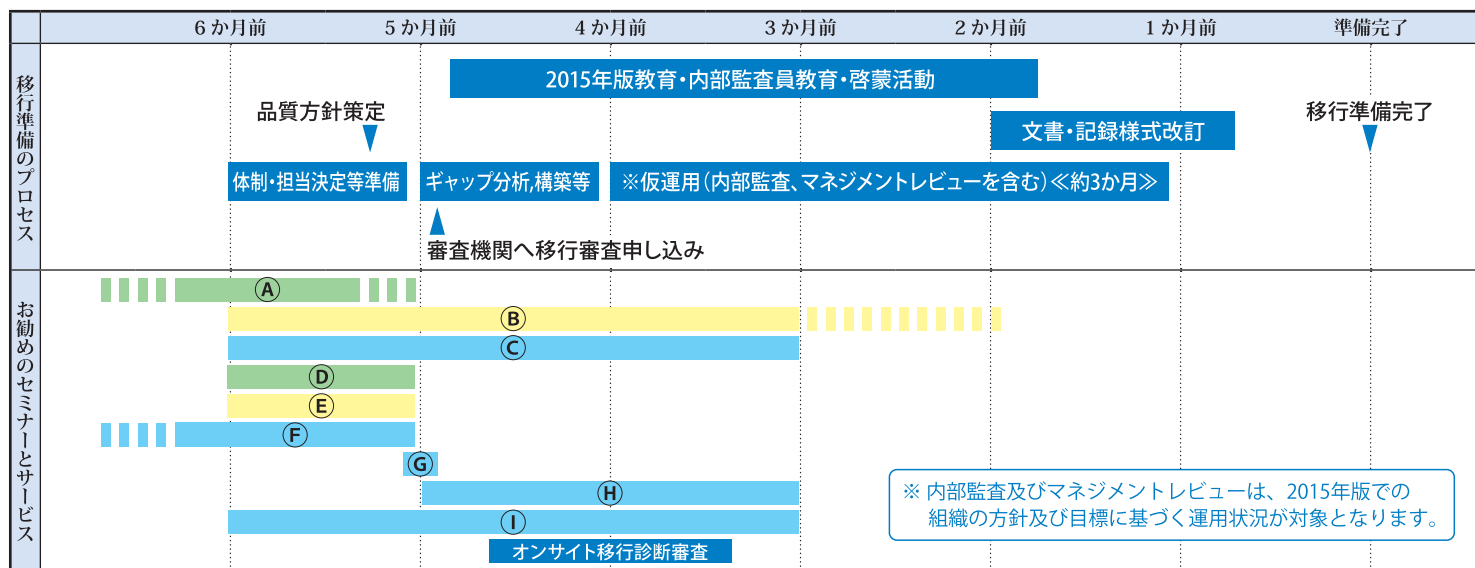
| | 6か月前 | 5か月前 | 4か月前 | 3か月前 | 2か月前 | 1か月前 | 準備完了 |
|---|---|---|---|---|---|---|---|

移行準備のプロセス

2015年版教育・内部監査員教育・啓蒙活動

品質方針策定

文書・記録様式改訂

移行準備完了

体制・担当決定等準備

ギャップ分析,構築等

※仮運用(内部監査、マネジメントレビューを含む)≪約3か月≫

審査機関へ移行審査申し込み

お勧めのセミナーとサービス

A

B

C

D

E

F

G

H

I

オンサイト移行診断審査

※ 内部監査及びマネジメントレビューは、2015年版での組織の方針及び目標に基づく運用状況が対象となります。